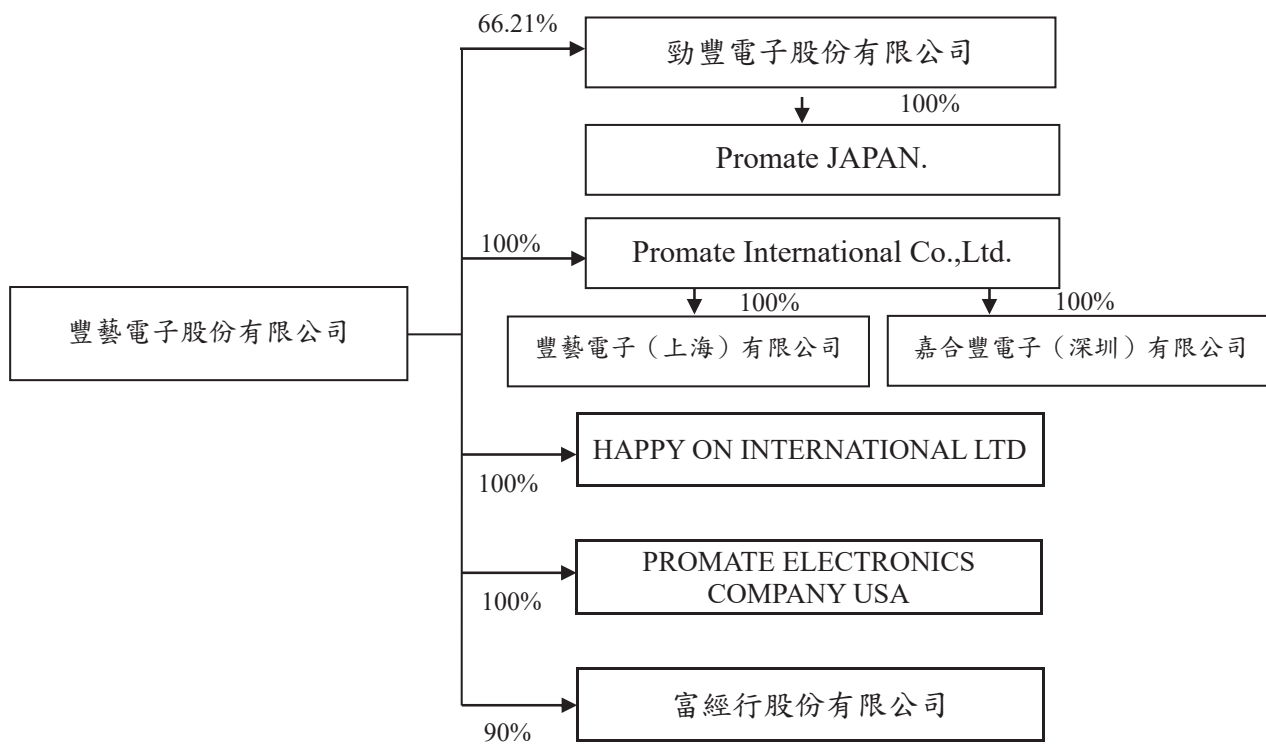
豐藝電子股份有限公司

66.21%

勁豐電子股份有限公司

100%

Promate JAPAN.

100%

Promate International Co.,Ltd.

100%

豐藝電子（上海）有限公司

100%

嘉合豐電子（深圳）有限公司

100%

HAPPY ON INTERNATIONAL LTD

100%

PROMATE ELECTRONICS COMPANY USA

90%

富經行股份有限公司